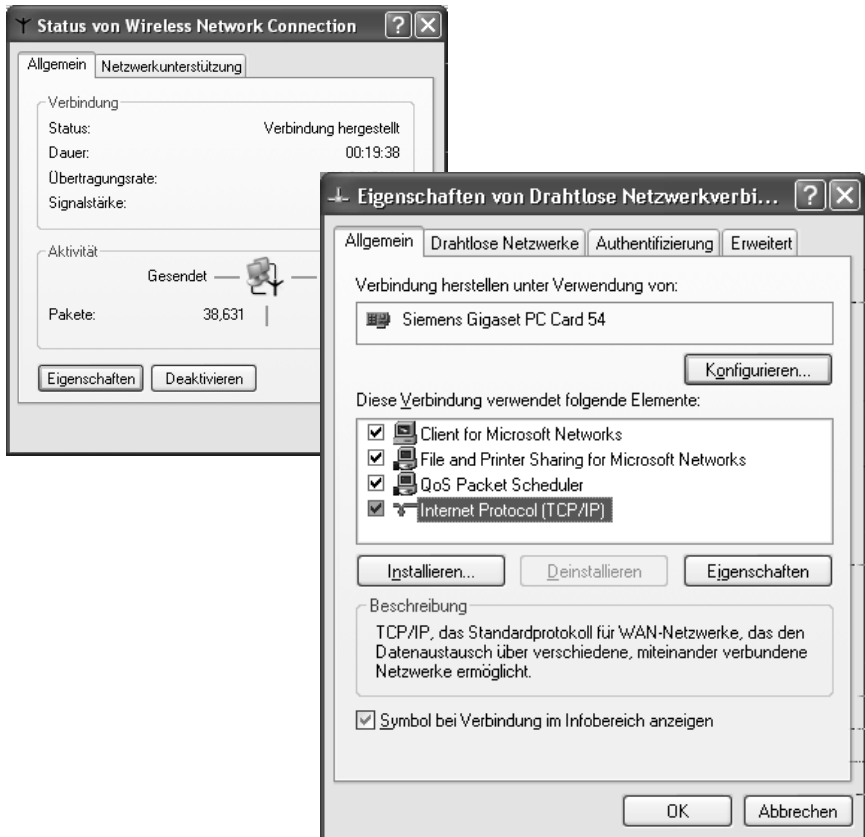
Status von Wireless Network Connection

Allgemein | Netzwerkunterstützung

Verbindung
Status: Verbindung hergestellt
Dauer: 00:19:38
Übertragungsrate:
Signalstärke:

Aktivität
Gesendet
Pakete: 38,631

Eigenschaften | Deaktivieren

Eigenschaften von Drahtlose Netzwerkverbi...

Allgemein | Drahtlose Netzwerke | Authentifizierung | Erweitert

Verbindung herstellen unter Verwendung von:
Siemens Gigaset PC Card 54

Konfigurieren...

Diese Verbindung verwendet folgende Elemente:
☑ Client for Microsoft Networks
☑ File and Printer Sharing for Microsoft Networks
☑ QoS Packet Scheduler
☑ Internet Protocol (TCP/IP)

Installieren... | Deinstallieren | Eigenschaften

Beschreibung
TCP/IP, das Standardprotokoll für WAN-Netzwerke, das den Datenaustausch über verschiedene, miteinander verbundene Netzwerke ermöglicht.

☑ Symbol bei Verbindung im Infobereich anzeigen

OK | Abbrechen